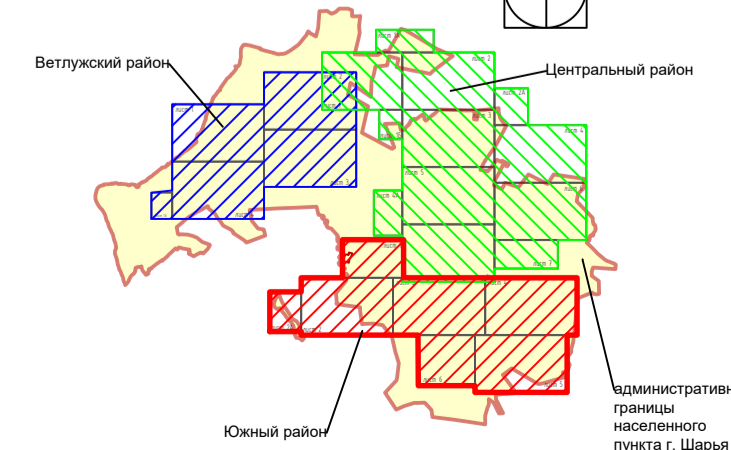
Ветлужский район

Центральный район

лист 1

лист 2

лист 2А

лист 3

лист 4

лист 5

лист 6

лист 7

лист 8

2

лист 1

лист 4

лист 6

лист 5

Южный район

административные границы населенного пункта г. Шарья